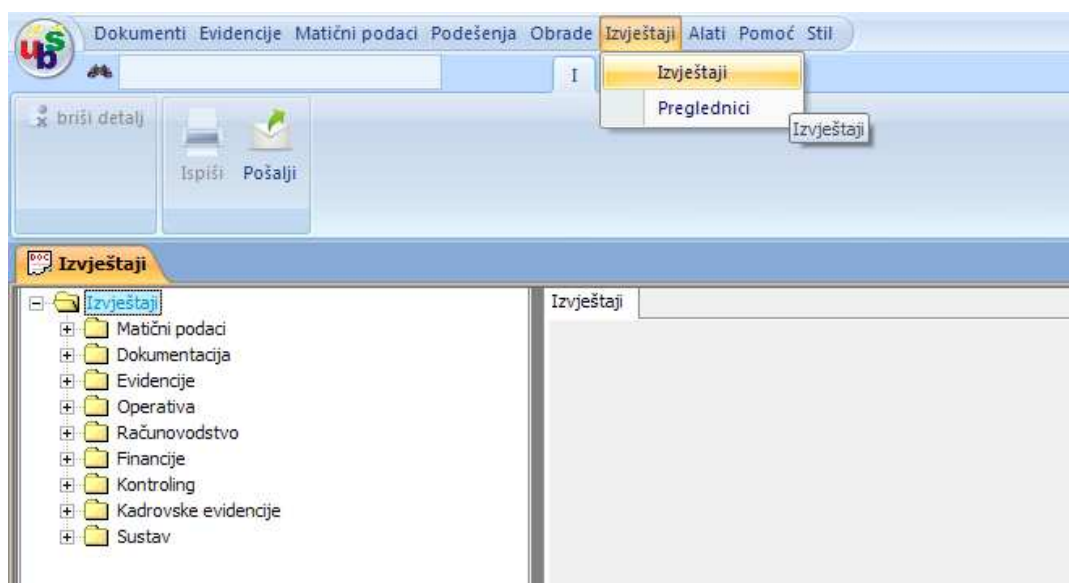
Dokumenti Evidencije Matični podaci Podešenja Obrade Izvještaji Alati Pomoć Stil

I

Izvještaji
Preglednici

Izvještaji

briši detalj

Ispiši Pošalji

Izvještaji

Izvještaji
Matični podaci
Dokumentacija
Evidencije
Operativa
Računovodstvo
Financije
Kontroling
Kadrovske evidencije
Sustav

Izvještaji